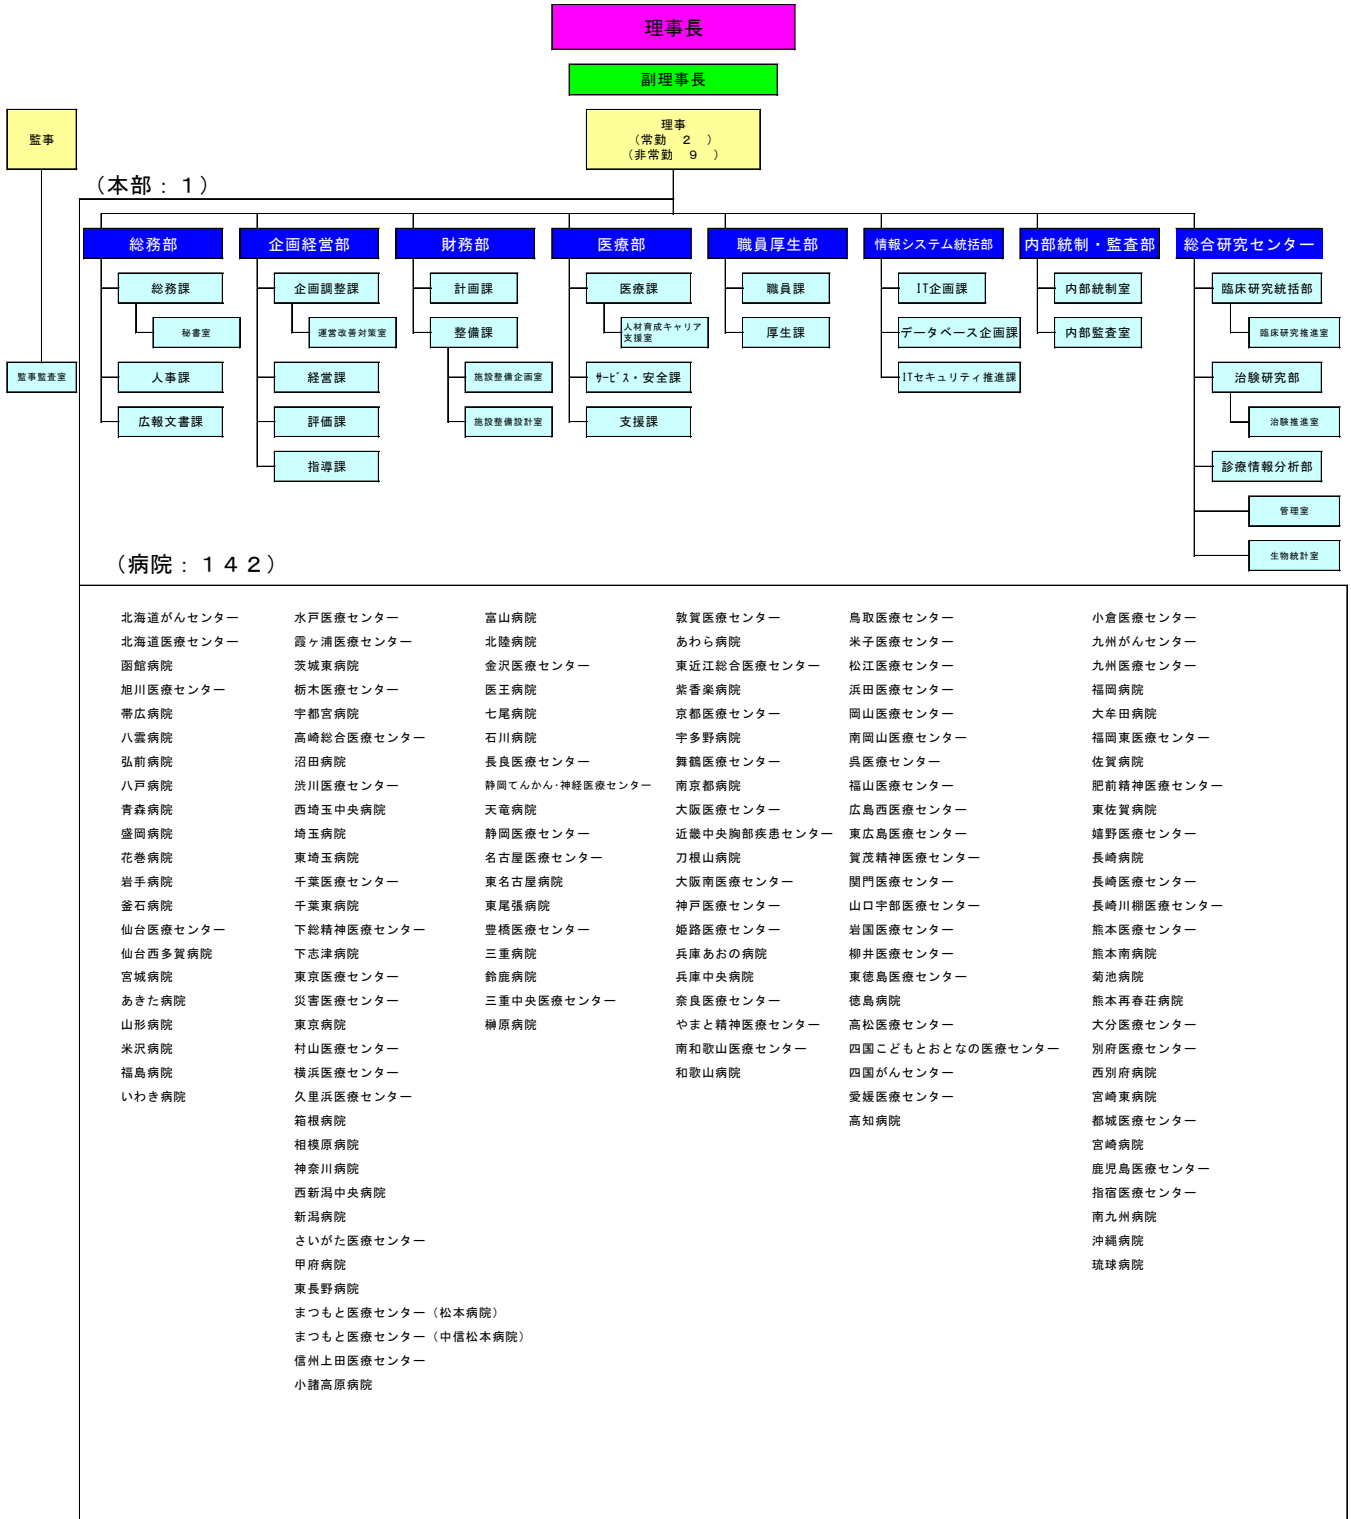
理事長

副理事長

監事

理事
（常勤　２　）
（非常勤　９　）

（本部：１）

監事監査室

総務部
総務課
秘書室
人事課
広報文書課

企画経営部
企画調整課
運営改善対策室
経営課
評価課
指導課

財務部
計画課
整備課
施設整備企画室
施設整備設計室

医療部
医療課
人材育成キャリア支援室
ｻｰﾋﾞｽ・安全課
支援課

職員厚生部
職員課
厚生課

情報システム統括部
IT企画課
データベース企画課
ITセキュリティ推進課

内部統制・監査部
内部統制室
内部監査室

総合研究センター
臨床研究統括部
臨床研究推進室
治験研究部
治験推進室
診療情報分析部
管理室
生物統計室

（病院：１４２）

北海道がんセンター
北海道医療センター
函館病院
旭川医療センター
帯広病院
八雲病院
弘前病院
八戸病院
青森病院
盛岡病院
花巻病院
岩手病院
釜石病院
仙台医療センター
仙台西多賀病院
宮城病院
あきた病院
山形病院
米沢病院
福島病院
いわき病院

水戸医療センター
霞ヶ浦医療センター
茨城東病院
栃木医療センター
宇都宮病院
高崎総合医療センター
沼田病院
渋川医療センター
西埼玉中央病院
埼玉病院
東埼玉病院
千葉医療センター
千葉東病院
下総精神医療センター
下志津病院
東京医療センター
災害医療センター
東京病院
村山医療センター
横浜医療センター
久里浜医療センター
箱根病院
相模原病院
神奈川病院
西新潟中央病院
新潟病院
さいがた医療センター
甲府病院
東長野病院
まつもと医療センター（松本病院）
まつもと医療センター（中信松本病院）
信州上田医療センター
小諸高原病院

富山病院
北陸病院
金沢医療センター
医王病院
七尾病院
石川病院
長良医療センター
静岡てんかん･神経医療センター
天竜病院
静岡医療センター
名古屋医療センター
東名古屋病院
東尾張病院
豊橋医療センター
三重病院
鈴鹿病院
三重中央医療センター
榊原病院

敦賀医療センター
あわら病院
東近江総合医療センター
紫香楽病院
京都医療センター
宇多野病院
舞鶴医療センター
南京都病院
大阪医療センター
近畿中央胸部疾患センター
刀根山病院
大阪南医療センター
神戸医療センター
姫路医療センター
兵庫あおの病院
兵庫中央病院
奈良医療センター
やまと精神医療センター
南和歌山医療センター
和歌山病院

鳥取医療センター
米子医療センター
松江医療センター
浜田医療センター
岡山医療センター
南岡山医療センター
呉医療センター
福山医療センター
広島西医療センター
東広島医療センター
賀茂精神医療センター
関門医療センター
山口宇部医療センター
岩国医療センター
柳井医療センター
東徳島医療センター
徳島病院
高松医療センター
四国こどもとおとなの医療センター
四国がんセンター
愛媛医療センター
高知病院

小倉医療センター
九州がんセンター
九州医療センター
福岡病院
大牟田病院
福岡東医療センター
佐賀病院
肥前精神医療センター
東佐賀病院
嬉野医療センター
長崎病院
長崎医療センター
長崎川棚医療センター
熊本医療センター
熊本南病院
菊池病院
熊本再春荘病院
大分医療センター
別府医療センター
西別府病院
宮崎東病院
都城医療センター
宮崎病院
鹿児島医療センター
指宿医療センター
南九州病院
沖縄病院
琉球病院